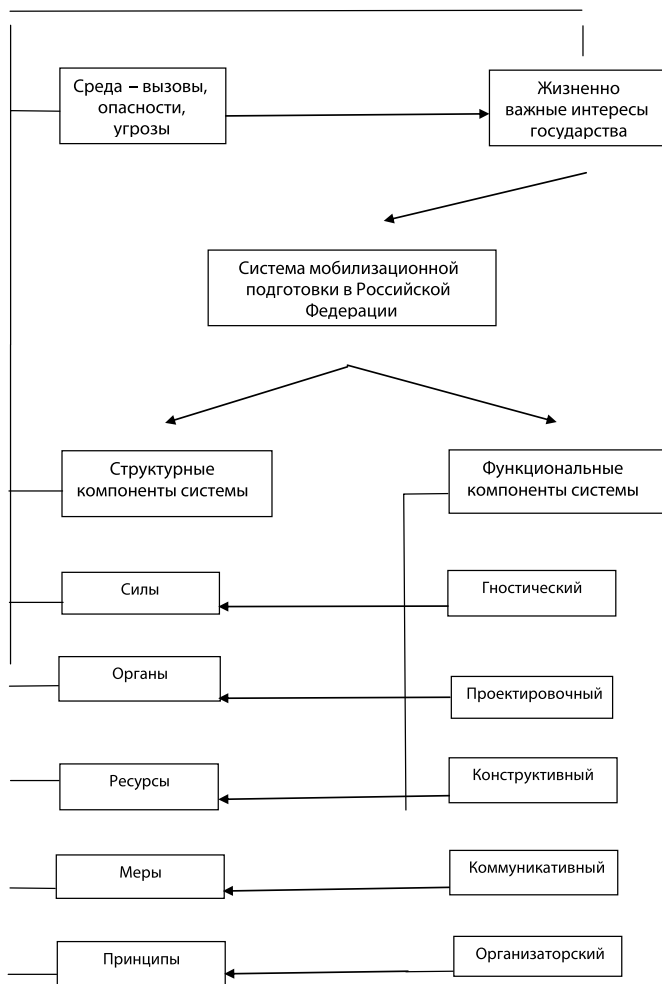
Среда – вызовы, опасности, угрозы

Жизненно важные интересы государства

Система мобилизационной подготовки в Российской Федерации

Структурные компоненты системы

Функциональные компоненты системы

Силы

Гностический

Органы

Проектировочный

Ресурсы

Конструктивный

Меры

Коммуникативный

Принципы

Организаторский